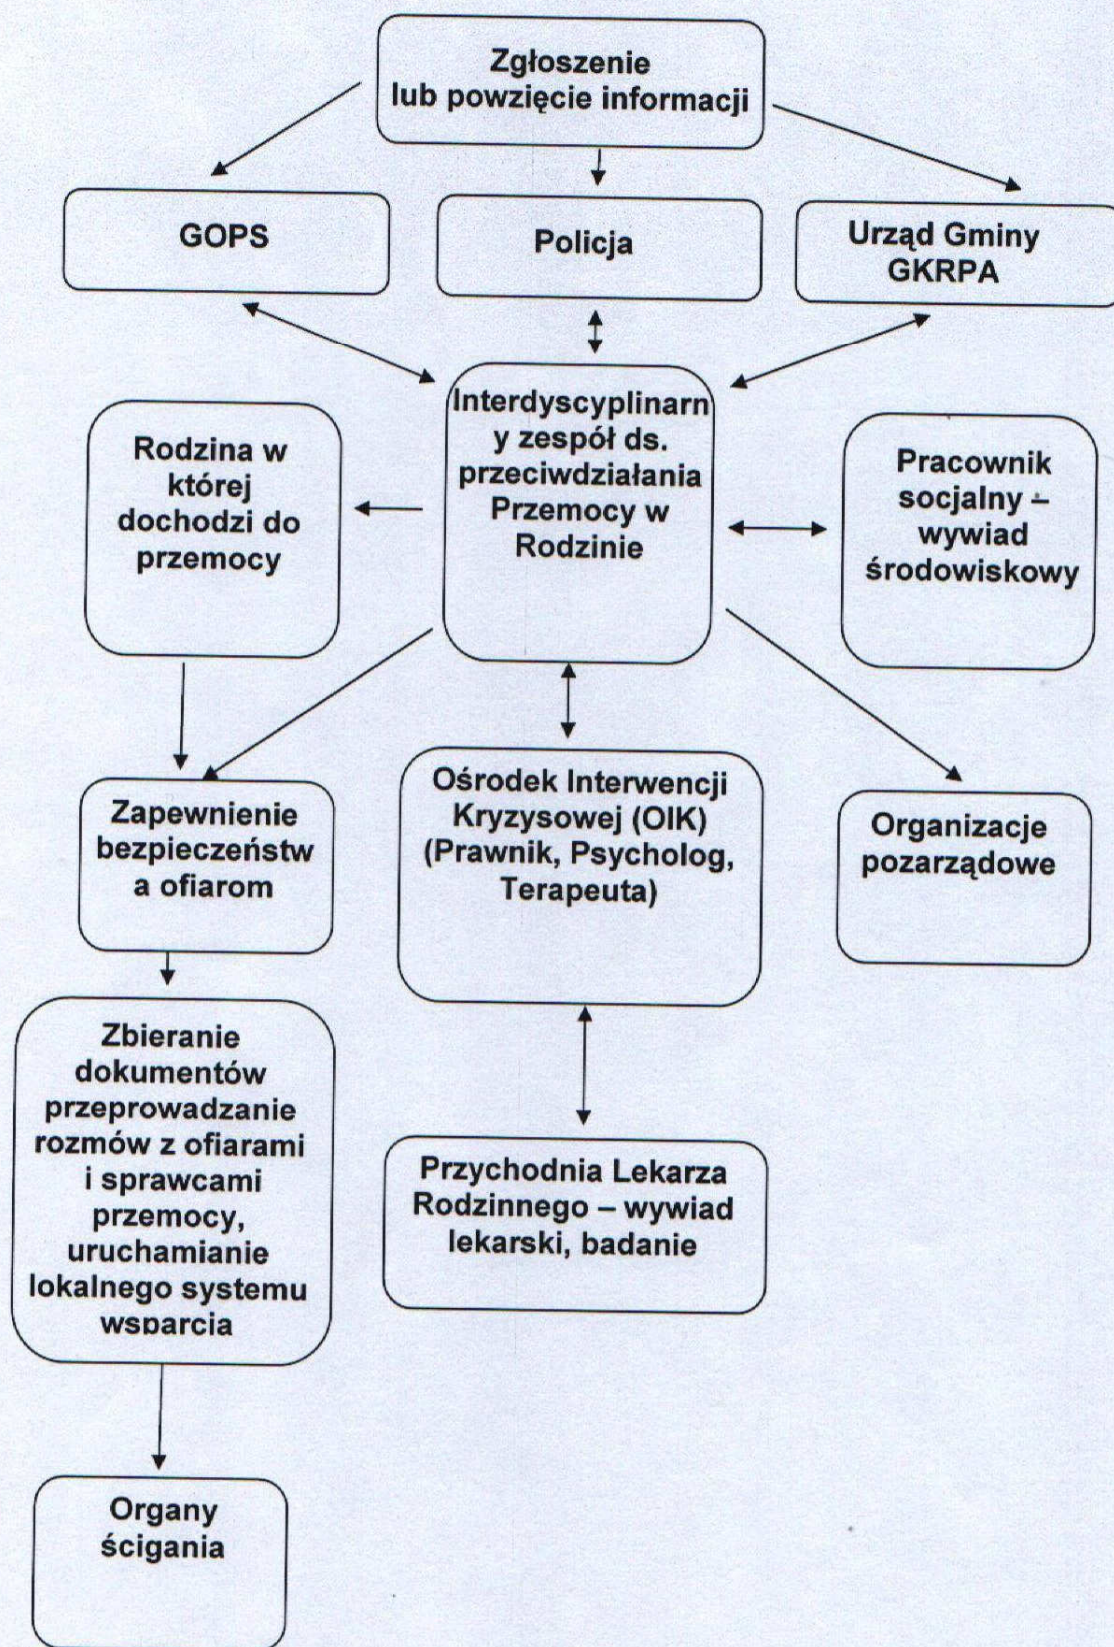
Zgłoszenie lub powzięcie informacji

GOPS

Policja

Urząd Gminy GKRPA

Interdyscyplinarny zespół ds. przeciwdziałania Przemocy w Rodzinie

Rodzina w której dochodzi do przemocy

Pracownik socjalny – wywiad środowiskowy

Zapewnienie bezpieczeństwa ofiarom

Ośrodek Interwencji Kryzysowej (OIK) (Prawnik, Psycholog, Terapeuta)

Organizacje pozarządowe

Zbieranie dokumentów przeprowadzanie rozmów z ofiarami i sprawcami przemocy, uruchamianie lokalnego systemu wsparcia

Przychodnia Lekarza Rodzinnego – wywiad lekarski, badanie

Organy ścigania